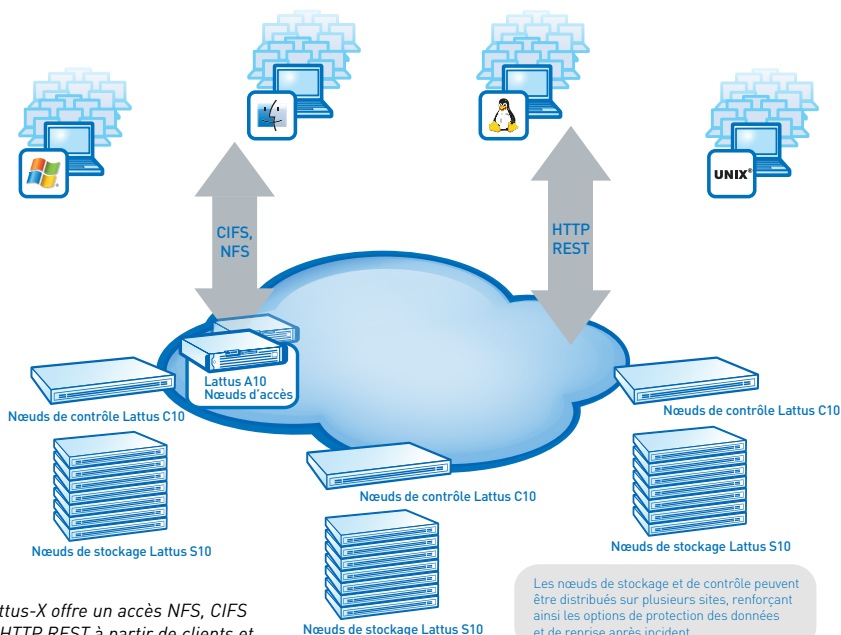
CIFS, NFS

HTTP REST

UNIX®

Lattus A10
Nœuds d'accès

Nœuds de contrôle Lattus C10

Nœuds de contrôle Lattus C10

Nœuds de contrôle Lattus C10

Nœuds de stockage Lattus S10

Nœuds de stockage Lattus S10

Nœuds de stockage Lattus S10

Les nœuds de stockage et de contrôle peuvent être distribués sur plusieurs sites, renforçant ainsi les options de protection des données et de reprise après incident

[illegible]ttus-X offre un accès NFS, CIFS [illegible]HTTP REST à partir de clients et